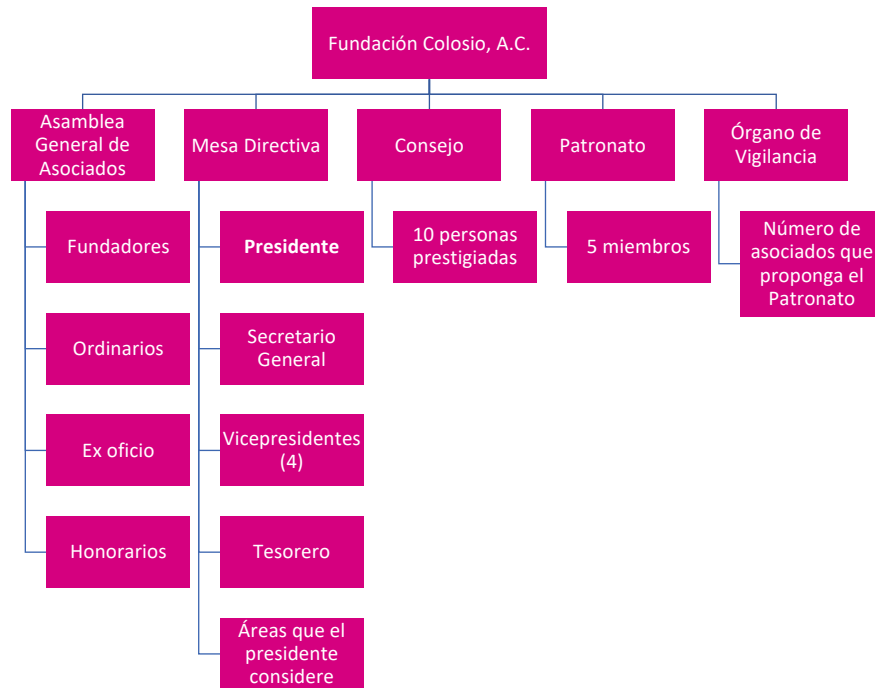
Fundación Colosio, A.C.

Asamblea General de Asociados

Fundadores

Ordinarios

Ex oficio

Honorarios

Mesa Directiva

**Presidente**

Secretario General

Vicepresidentes (4)

Tesorero

Áreas que el presidente considere

Consejo

10 personas prestigiadas

Patronato

5 miembros

Órgano de Vigilancia

Número de asociados que proponga el Patronato